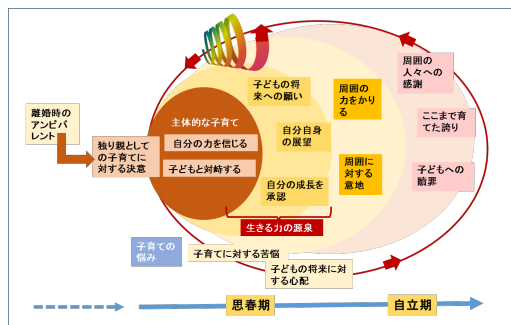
離婚時のアンビバレント

独り親としての子育てに対する決意

主体的な子育て

自分の力を信じる

子どもと対峙する

子どもの将来への願い

自分自身の展望

自分の成長を承認

周囲の力をかりる

周囲に対する意地

周囲の人々への感謝

ここまで育てた誇り

子どもへの贖罪

生きる力の源泉

子育ての悩み

子育てに対する苦悩

子どもの将来に対する心配

思春期

自立期